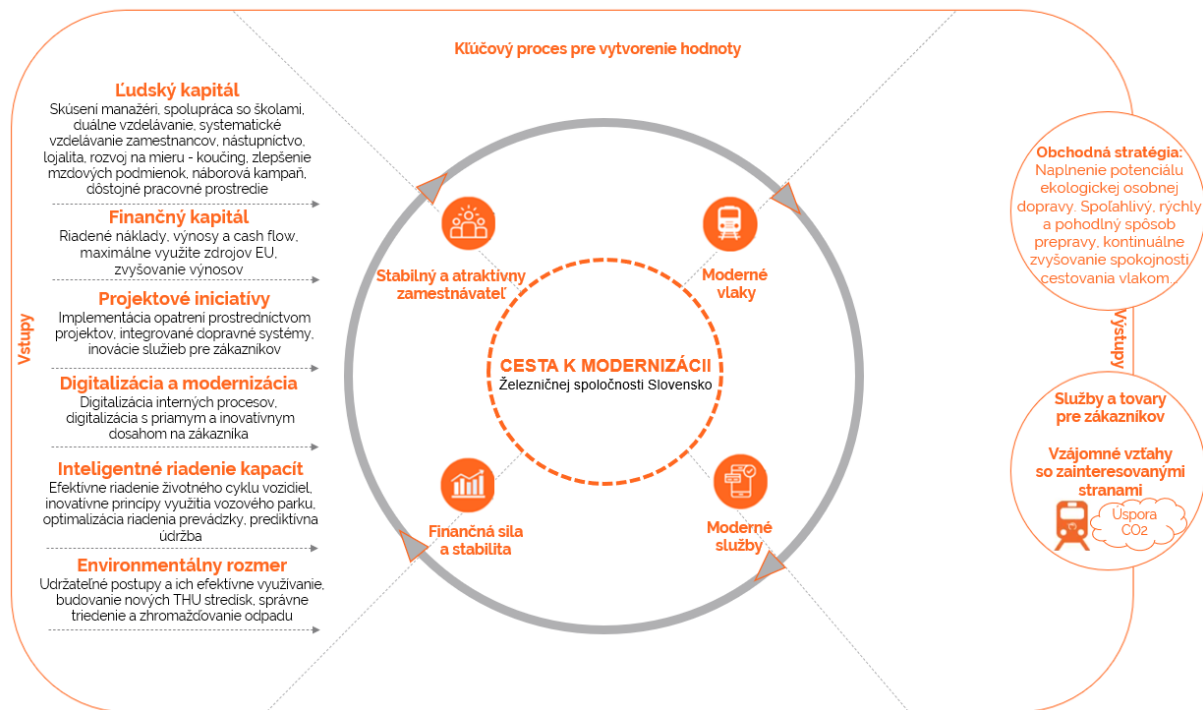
Kľúčový proces pre vytvorenie hodnoty

Vstupy

Ľudský kapitál
Skúsení manažéri, spolupráca so školami, duálne vzdelávanie, systematické vzdelávanie zamestnancov, nástupníctvo, lojalita, rozvoj na mieru - koučing, zlepšenie mzdových podmienok, náborová kampaň, dôstojné pracovné prostredie

Finančný kapitál
Riadené náklady, výnosy a cash flow, maximálne využitie zdrojov EU, zvyšovanie výnosov

Projektové iniciatívy
Implementácia opatrení prostredníctvom projektov, integrované dopravné systémy, inovácie služieb pre zákazníkov

Digitalizácia a modernizácia
Digitalizácia interných procesov, digitalizácia s priamym a inovatívnym dosahom na zákazníka

Inteligentné riadenie kapacít
Efektívne riadenie životného cyklu vozidiel, inovatívne princípy využitia vozového parku, optimalizácia riadenia prevádzky, prediktívna údržba

Environmentálny rozmer
Udržateľné postupy a ich efektívne využívanie, budovanie nových THU stredísk, správne triedenie a zhromažďovanie odpadu

Stabilný a atraktívny zamestnávateľ

Moderné vlaky

CESTA K MODERNIZÁCII
Železničnej spoločnosti Slovensko

Finančná sila a stabilita

Moderné služby

Výstupy

Obchodná stratégia:
Naplnenie potenciálu ekologickej osobnej dopravy. Spoľahlivý, rýchly a pohodlný spôsob prepravy, kontinuálne zvyšovanie spokojnosti cestovania vlakom.

Služby a tovary pre zákazníkov

Vzájomné vzťahy so zainteresovanými stranami

Úspora $CO_2$